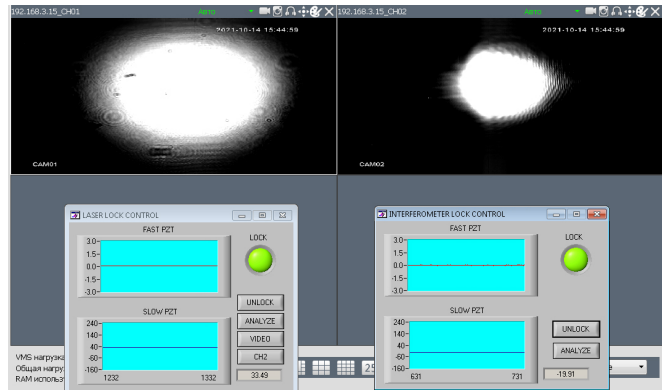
192.168.3.15_CH01 Авто
2021-10-14 15:44:59
CAM01

192.168.3.15_CH02 Авто
2021-10-14 15:44:59
CAM02

LASER LOCK CONTROL
FAST PZT
3.0
1.5
0.0
-1.5
-3.0
LOCK
SLOW PZT
240
140
40
-60
-160
1232
1332
UNLOCK
ANALYZE
VIDEO
CH2
33.49

INTERFEROMETER LOCK CONTROL
FAST PZT
3.0
1.5
0.0
-1.5
-3.0
LOCK
SLOW PZT
240
140
40
-60
-160
631
731
UNLOCK
ANALYZE
-19.91

VMS нагрузка
Общая нагру
RAM использ
25